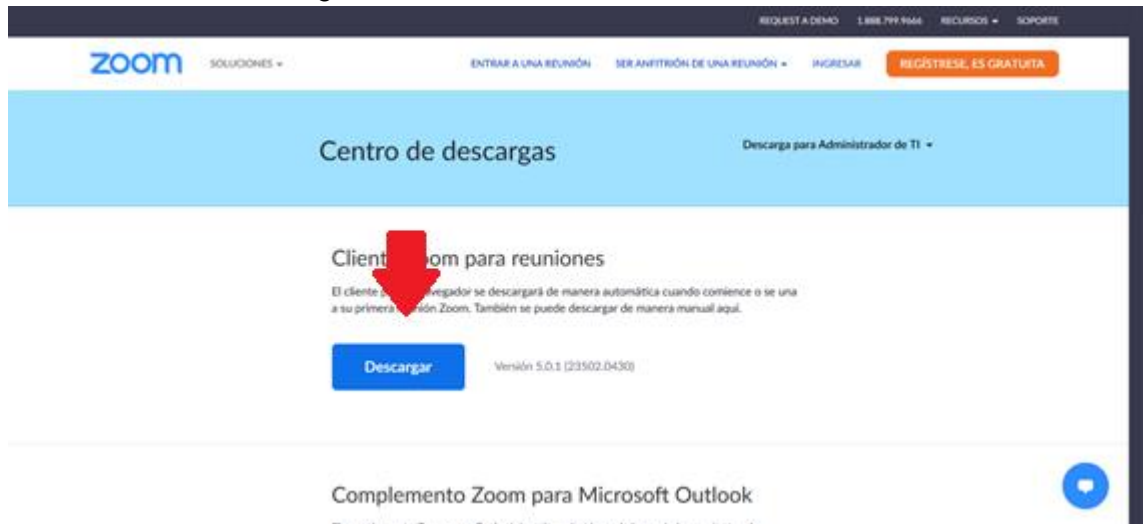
REQUEST A DEMO 1.888.799.9666 RECURSOS ▾ SOPORTE

zoom SOLUCIONES ▾ ENTRAR A UNA REUNIÓN SER ANFITRIÓN DE UNA REUNIÓN ▾ INGRESAR REGÍSTRESE, ES GRATUITA

Centro de descargas

Descarga para Administrador de TI ▾

Client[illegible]om para reuniones

El cliente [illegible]vegador se descargará de manera automática cuando comience o se una a su primera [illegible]ión Zoom. También se puede descargar de manera manual aquí.

Descargar

Versión 5.0.1 (23502.0430)

Complemento Zoom para Microsoft Outlook

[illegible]